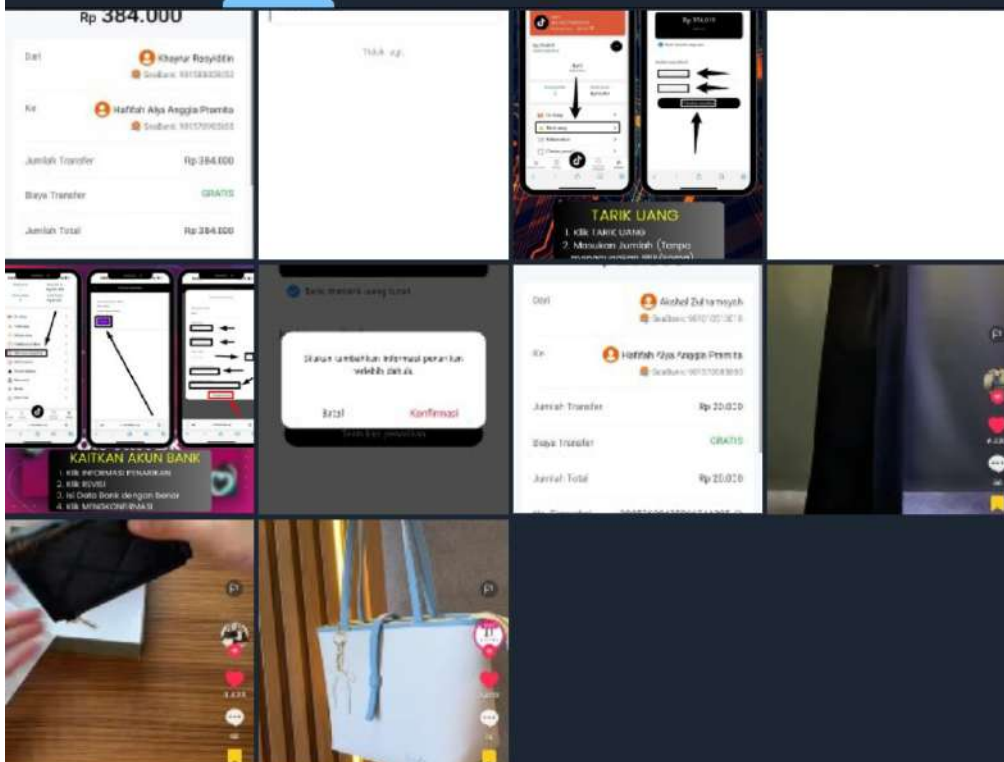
Rp 384.000

Dari
Khayrur Rosyiddin
SeaBank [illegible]

Ke
Hafifah Alya Anggia Pramita
SeaBank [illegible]

Jumlah Transfer
Rp 384.000

Biaya Transfer
GRATIS

Jumlah Total
Rp 384.000

Tidak *gs*

TARIK UANG
1. Klik TARIK UANG
2. Masukan Jumlah (Tempo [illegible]

KAITKAN AKUN BANK
1. Klik INFORMASI PENARIKAN
2. Klik REVISI
3. Isi Data Bank dengan benar
4. Klik MENGKONFIRMASI

Silakan tambahkan informasi penarikan terlebih dahulu.
Batal
Konfirmasi

Dari
Akshel Zulfarmsyah
SeaBank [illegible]

Ke
Hafifah Alya Anggia Pramita
SeaBank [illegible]

Jumlah Transfer
Rp 20.000

Biaya Transfer
GRATIS

Jumlah Total
Rp 20.000